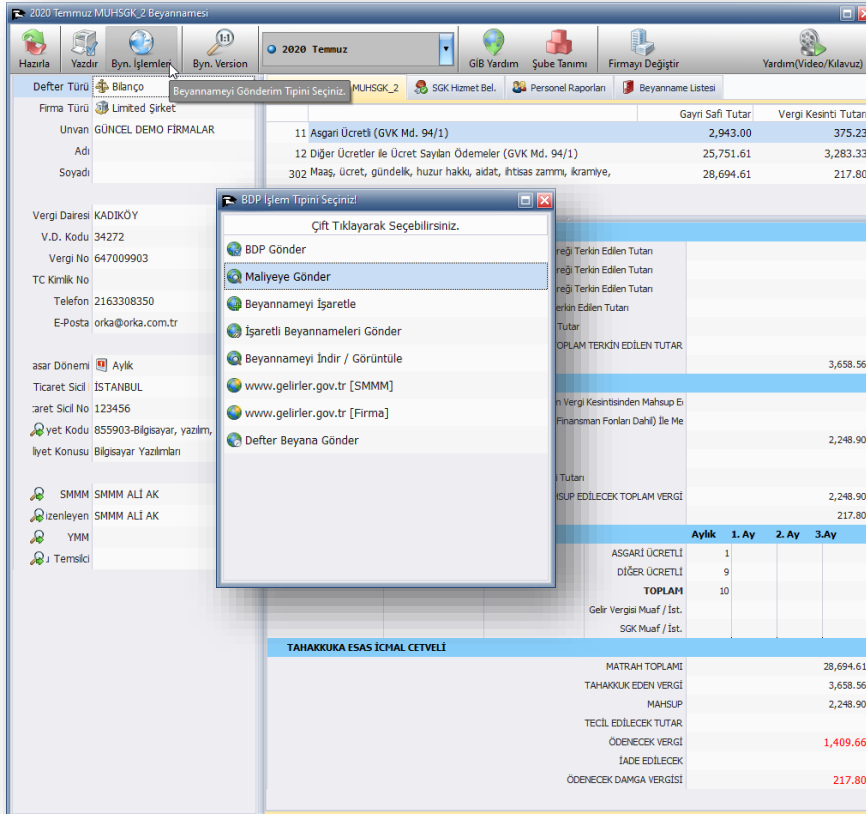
2020 Temmuz MUHSGK_2 Beyannamesi

Hazırla | Yazdır | Byn. İşlemleri | Byn. Version | 2020 Temmuz | GİB Yardım | Şube Tanımı | Firmayı Değiştir | Yardım(Video/Kılavuz)

Beyannameyi Gönderim Tipini Seçiniz.

Defter Türü Bilanço
Firma Türü Limited Şirket
Unvan GÜNCEL DEMO FİRMALAR
Adı
Soyadı

Vergi Dairesi KADIKÖY
V.D. Kodu 34272
Vergi No 647009903
TC Kimlik No
Telefon 2163308350
E-Posta orka@orka.com.tr

asar Dönemi Aylık
Ticaret Sicil İSTANBUL
caret Sicil No 123456
yet Kodu 855903-Bilgisayar, yazılım,
liyet Konusu Bilgisayar Yazılımları

SMMM SMMM ALİ AK
izenleyen SMMM ALİ AK
YMM
ı Temsilci

MUHSGK_2 | SGK Hizmet Bel. | Personel Raporları | Beyanname Listesi

| | | Gayri Safi Tutar | Vergi Kesinti Tutar |
|---|---|---|---|
| 11 | Asgari Ücretli (GVK Md. 94/1) | 2,943.00 | 375.23 |
| 12 | Diğer Ücretler ile Ücret Sayılan Ödemeler (GVK Md. 94/1) | 25,751.61 | 3,283.33 |
| 302 | Maaş, ücret, gündelik, huzur hakkı, aidat, ihtisas zammı, ikramiye, | 28,694.61 | 217.80 |

BDP İşlem Tipini Seçiniz!
Çift Tıklayarak Seçebilirsiniz.
BDP Gönder
Maliyeye Gönder
Beyannameyi İşaretle
İşaretli Beyannameleri Gönder
Beyannameyi İndir / Görüntüle
www.gelirler.gov.tr [SMMM]
www.gelirler.gov.tr [Firma]
Defter Beyana Gönder

reği Terkin Edilen Tutarı
reği Terkin Edilen Tutarı
reği Terkin Edilen Tutarı
erkin Edilen Tutarı
Tutar
TOPLAM TERKİN EDİLEN TUTAR
3,658.56
n Vergi Kesintisinden Mahsup E
Finansman Fonları Dahil) İle Me
2,248.90
Tutarı
HSUP EDİLECEK TOPLAM VERGİ
2,248.90
217.80

| | Aylık | 1. Ay | 2. Ay | 3.Ay |
|---|---|---|---|---|
| ASGARİ ÜCRETLİ | 1 | | | |
| DİĞER ÜCRETLİ | 9 | | | |
| TOPLAM | 10 | | | |
| Gelir Vergisi Muaf / İst. | | | | |
| SGK Muaf / İst. | | | | |

TAHAKKUKA ESAS İCMAL CETVELİ
MATRAH TOPLAMI 28,694.61
TAHAKKUK EDEN VERGİ 3,658.56
MAHSUP 2,248.90
TECİL EDİLECEK TUTAR
ÖDENECEK VERGİ 1,409.66
İADE EDİLECEK
ÖDENECEK DAMGA VERGİSİ 217.80